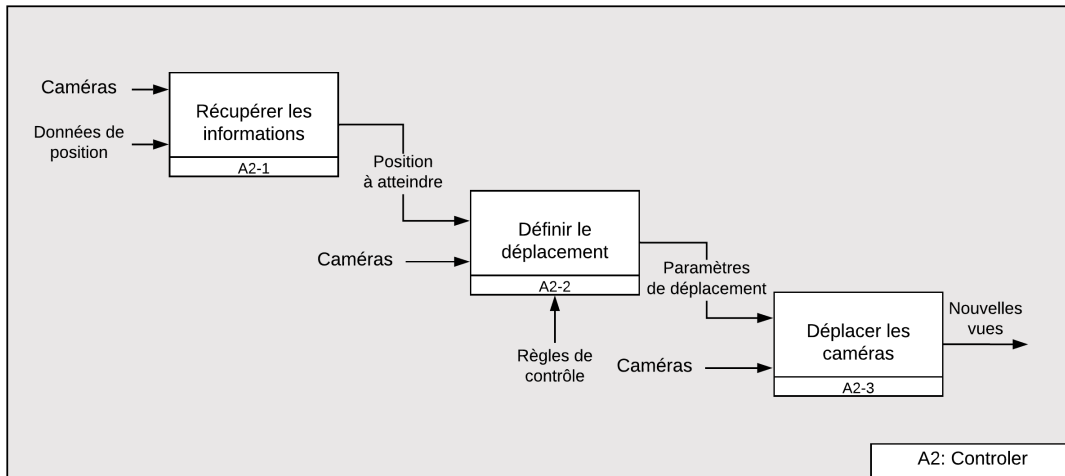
Caméras

Données de position

Récupérer les informations

A2-1

Position à atteindre

Caméras

Définir le déplacement

A2-2

Règles de contrôle

Paramètres de déplacement

Caméras

Déplacer les caméras

A2-3

Nouvelles vues

A2: Controler